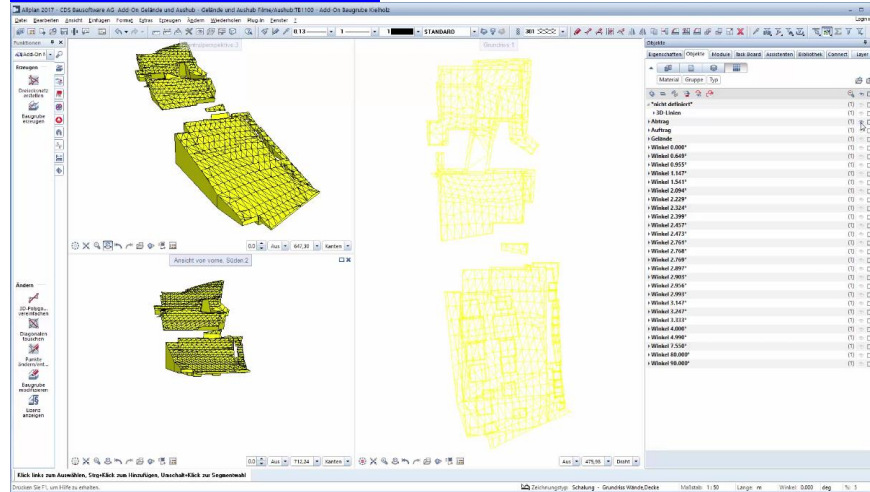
Allplan 2017 - CDS Bausoftware AG: Add-On Gelände und Aushub - Gelände und Aushub Filme/Aushub TE1100 - Add-On Baugrube Kielholz

Datei Bearbeiten Ansicht Einfügen Format Extras Erzeugen Ändern Wiederholen Plug-In Fenster ?

Login

0.13 1 1 STANDARD

Funktionen

Add-On Ge

Erzeugen

Dreiecksnetz erstellen

Baugrube erzeugen

Ändern

3D Polygonverschieben

Diagonalen tauschen

Punkte ändern/ent...

Baugrube modifizieren

Lizenz anzeigen

Grundriss 1

Ansicht von vorne, Süden 2

0.0 Aus 647,38 Kanten

0.0 Aus 712,24 Kanten

Aus 475,56 Draht

Objekte

Eigenschaften Objekte Module Task Board Assistenten Bibliotheken Connect Layer

Material Gruppe Typ

*nicht definiert* (1)
3D-Linien (1)
Abtrag (1)
Auftrag (1)
Gelände (1)
Winkel 0.000° (1)
Winkel 0.649° (1)
Winkel 0.955° (1)
Winkel 1.147° (1)
Winkel 1.541° (1)
Winkel 2.094° (1)
Winkel 2.229° (1)
Winkel 2.324° (1)
Winkel 2.399° (1)
Winkel 2.457° (1)
Winkel 2.473° (1)
Winkel 2.765° (1)
Winkel 2.768° (1)
Winkel 2.769° (1)
Winkel 2.897° (1)
Winkel 2.905° (1)
Winkel 2.956° (1)
Winkel 2.993° (1)
Winkel 3.147° (1)
Winkel 3.247° (1)
Winkel 3.333° (1)
Winkel 4.000° (1)
Winkel 4.990° (1)
Winkel 7.558° (1)
Winkel 60.000° (1)
Winkel 90.000° (1)

Klick links zum Auswählen, Strg+Klick zum Hinzufügen, Umschalt+Klick zur Segmentwahl

Drücken Sie F1, um Hilfe zu erhalten.

Zeichnungstyp: Schalung - Grundriss Wände,Decke Maßstab: 1 : 50 Länge: m Winkel: 0.000 deg % 3